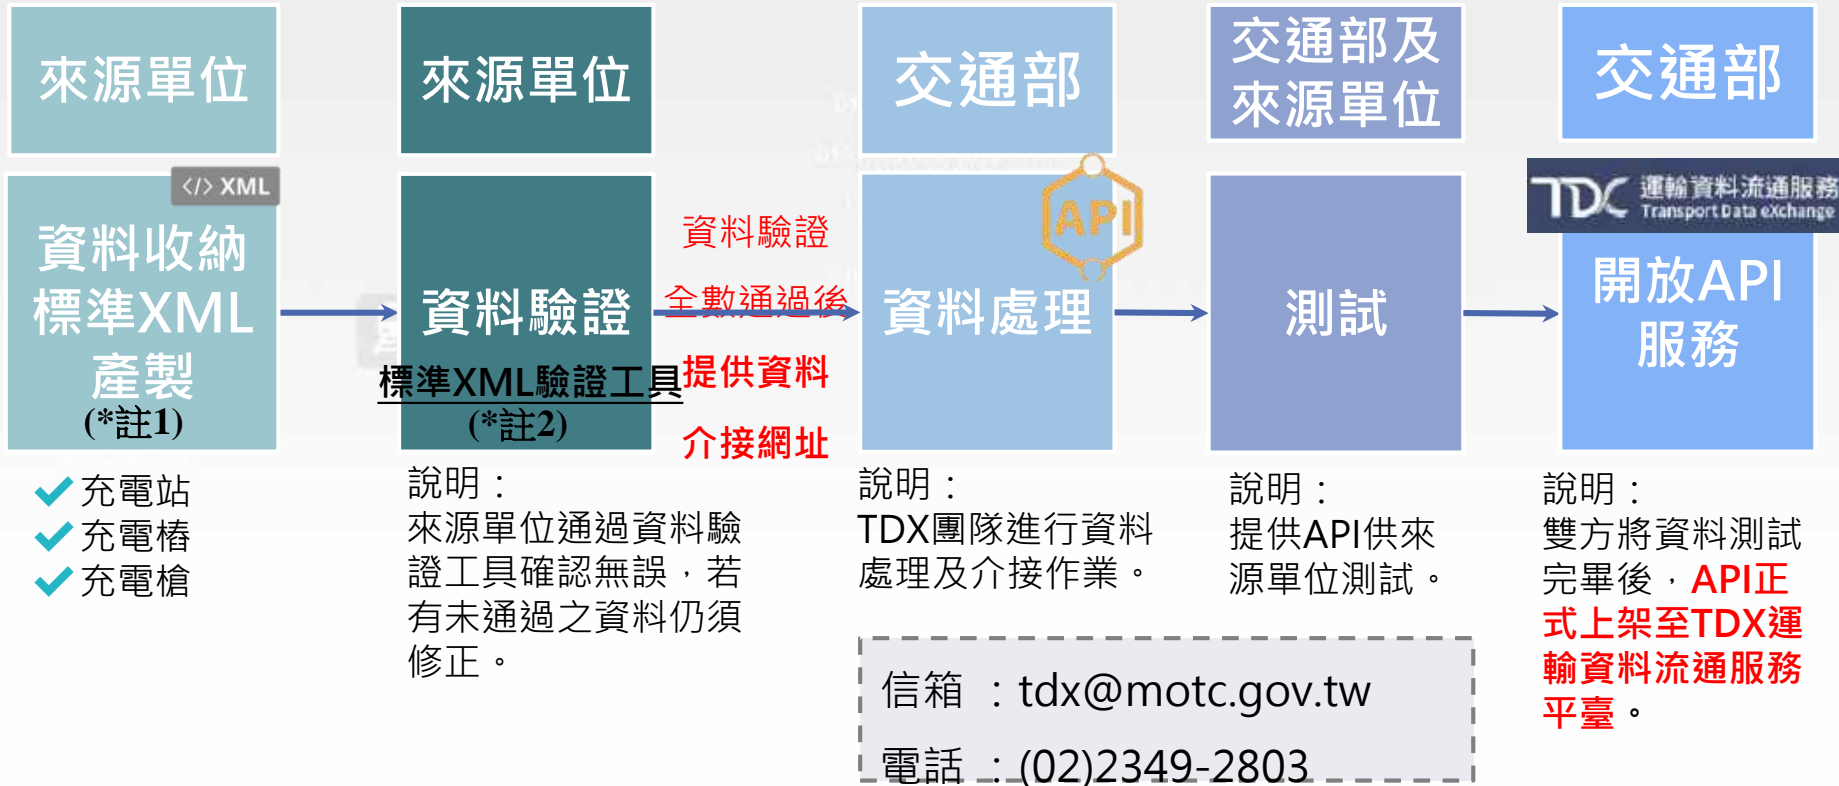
來源單位

</> XML

資料收納標準XML產製
(*註1)

✔充電站
✔充電樁
✔充電槍

來源單位

資料驗證

標準XML驗證工具
(*註2)

說明：
來源單位通過資料驗證工具確認無誤，若有未通過之資料仍須修正。

資料驗證
全數通過後
提供資料
介接網址

交通部

API

資料處理

說明：
TDX團隊進行資料處理及介接作業。

交通部及來源單位

測試

說明：
提供API供來源單位測試。

交通部

TDX 運輸資料流通服務 Transport Data eXchange

開放API服務

說明：
雙方將資料測試完畢後，API正式上架至TDX運輸資料流通服務平臺。

信箱 ：tdx@motc.gov.tw
電話 ：(02)2349-2803